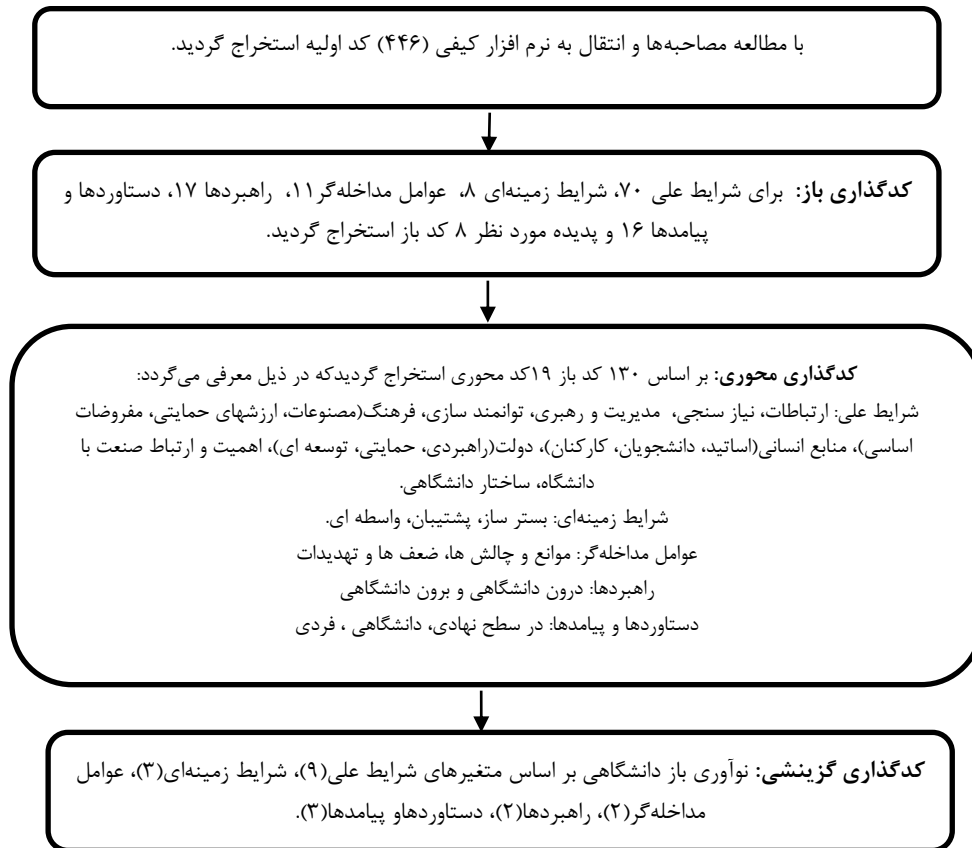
با مطالعه مصاحبه‌ها و انتقال به نرم افزار کیفی (۴۴۶) کد اولیه استخراج گردید.

کدگذاری باز: برای شرایط علی ۷۰، شرایط زمینه‌ای ۸، عوامل مداخله‌گر۱۱، راهبردها ۱۷، دستاوردها و پیامدها ۱۶ و پدیده مورد نظر ۸ کد باز استخراج گردید.

کدگذاری محوری: بر اساس ۱۳۰ کد باز ۱۹کد محوری استخراج گردیدکه در ذیل معرفی می‌گردد:
شرایط علی: ارتباطات، نیاز سنجی، مدیریت و رهبری، توانمند سازی، فرهنگ(مصنوعات، ارزشهای حمایتی، مفروضات اساسی)، منابع انسانی(اساتید، دانشجویان، کارکنان)، دولت(راهبردی، حمایتی، توسعه ای)، اهمیت و ارتباط صنعت با دانشگاه، ساختار دانشگاهی.
شرایط زمینه‌ای: بستر ساز، پشتیبان، واسطه ای.
عوامل مداخله‌گر: موانع و چالش ها، ضعف ها و تهدیدات
راهبردها: درون دانشگاهی و برون دانشگاهی
دستاوردها و پیامدها: در سطح نهادی، دانشگاهی ، فردی

کدگذاری گزینشی: نوآوری باز دانشگاهی بر اساس متغیرهای شرایط علی(۹)، شرایط زمینه‌ای(۳)، عوامل مداخله‌گر(۲)، راهبردها(۲)، دستاوردهاو پیامدها(۳).